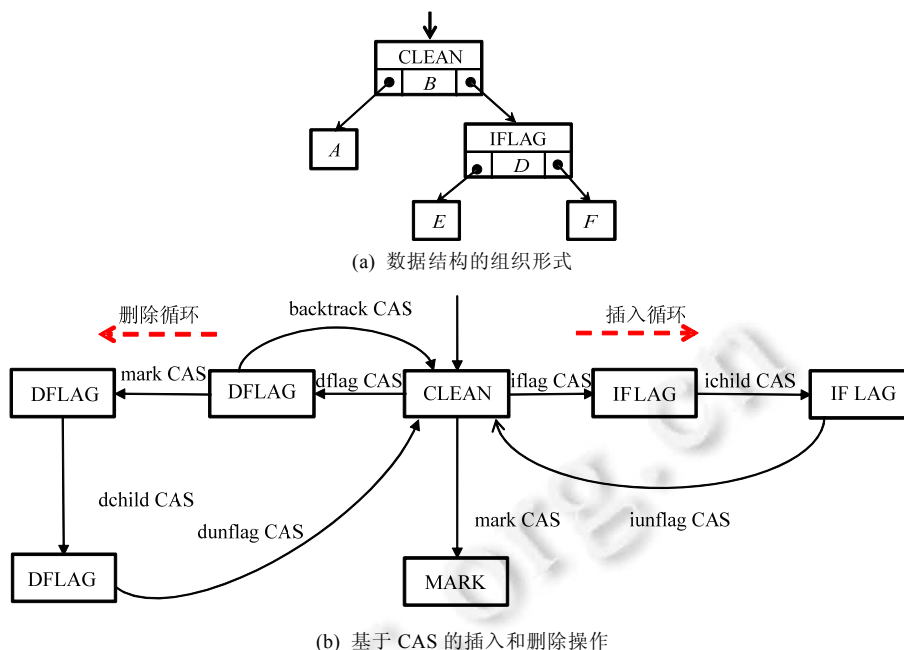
CLEAN

B

A

IFLAG

D

E

F

(a) 数据结构的组织形式

删除循环

backtrack CAS

插入循环

DFLAG

mark CAS

DFLAG

dflag CAS

CLEAN

iflag CAS

IFLAG

ichild CAS

IF LAG

dchild CAS

dunflag CAS

mark CAS

iunflag CAS

DFLAG

MARK

(b) 基于 CAS 的插入和删除操作